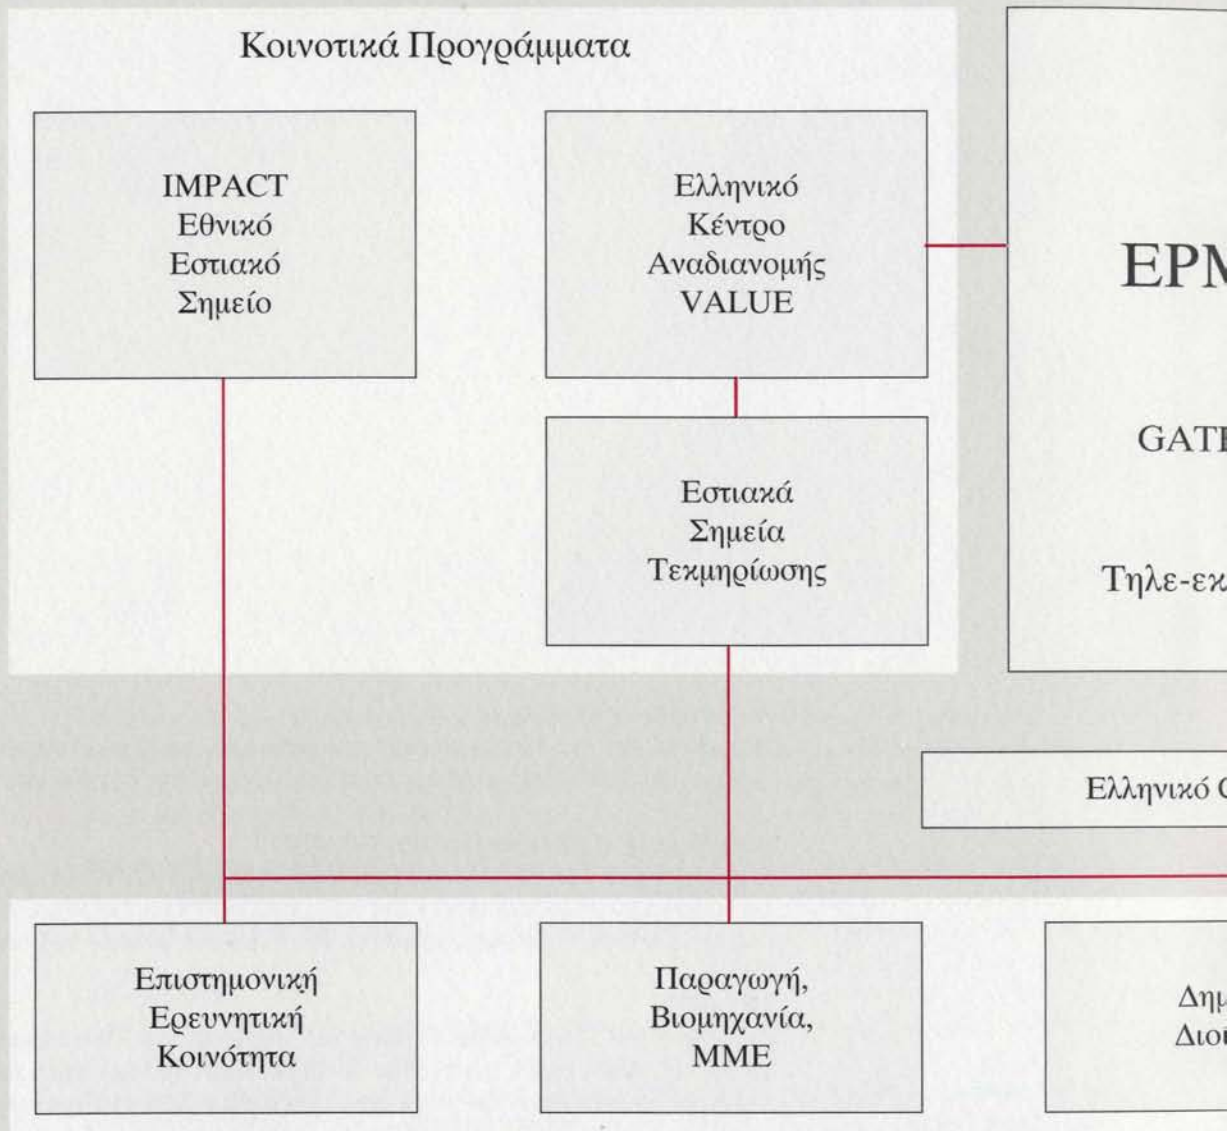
Κοινοτικά Προγράμματα

IMPACT
Εθνικό
Εστιακό
Σημείο

Ελληνικό
Κέντρο
Αναδιανομής
VALUE

Εστιακά
Σημεία
Τεκμηρίωσης

ΕΡΜ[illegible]

GAT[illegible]

Τηλε-εκ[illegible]

Ελληνικό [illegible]

Επιστημονική
Ερευνητική
Κοινότητα

Παραγωγή,
Βιομηχανία,
ΜΜΕ

Δημ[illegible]
Διοι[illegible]